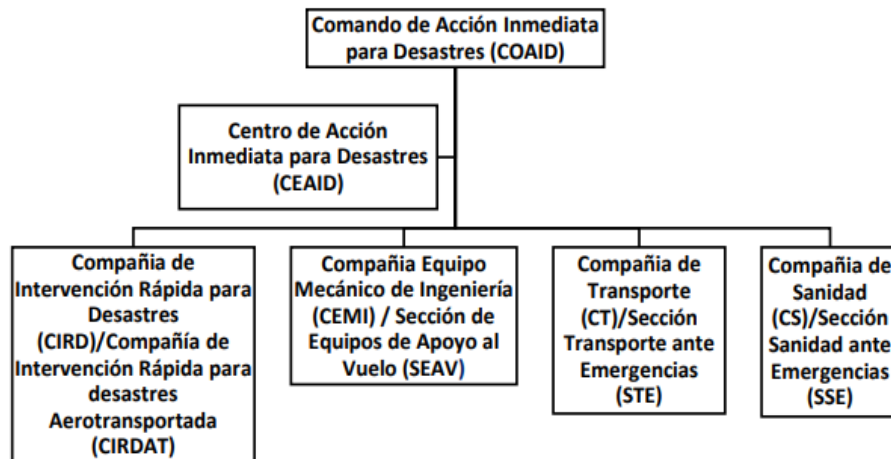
Comando de Acción Inmediata para Desastres (COAID)

Centro de Acción Inmediata para Desastres (CEAID)

Compañia de Intervención Rápida para Desastres (CIRD)/Compañía de Intervención Rápida para desastres Aerotransportada (CIRDAT)

Compañia Equipo Mecánico de Ingeniería (CEMI) / Sección de Equipos de Apoyo al Vuelo (SEAV)

Compañia de Transporte (CT)/Sección Transporte ante Emergencias (STE)

Compañia de Sanidad (CS)/Sección Sanidad ante Emergencias (SSE)